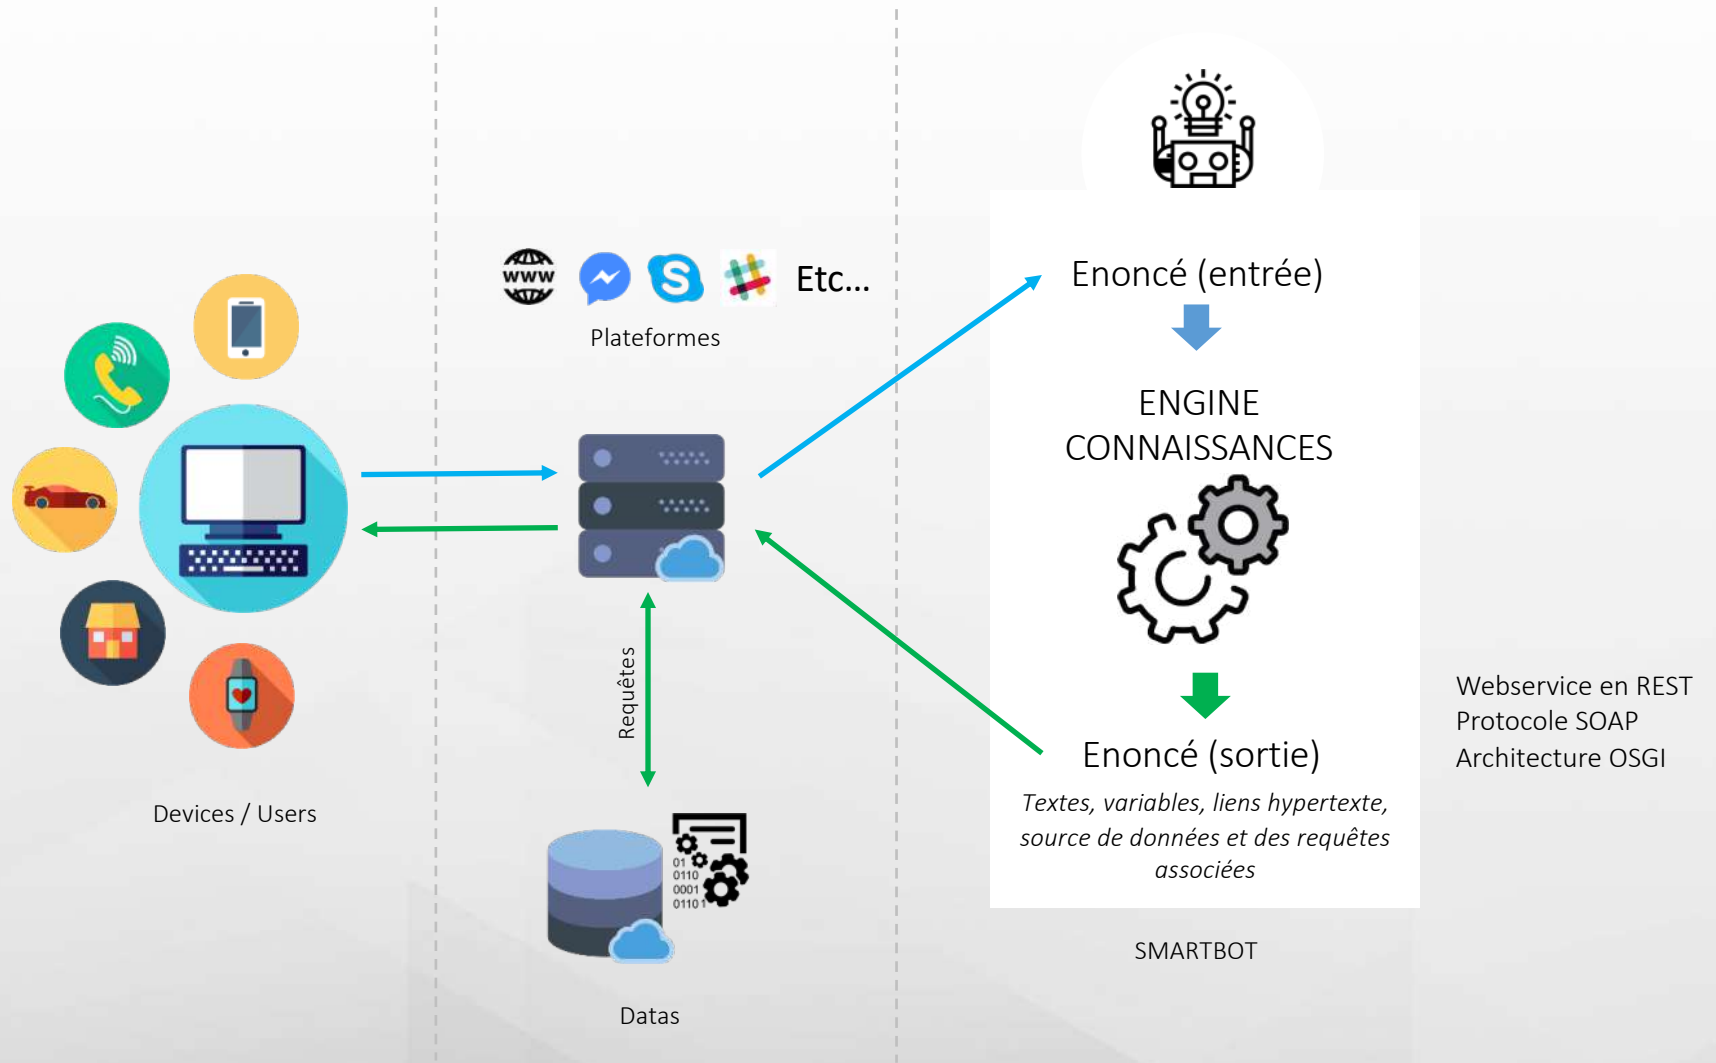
WWW

Etc...

Plateformes

Enoncé (entrée)

ENGINE
CONNAISSANCES

Requêtes

Devices / Users

Enoncé (sortie)

*Textes, variables, liens hypertexte, source de données et des requêtes associées*

Webservice en REST
Protocole SOAP
Architecture OSGI

01
0110
0001
0110

SMARTBOT

Datas